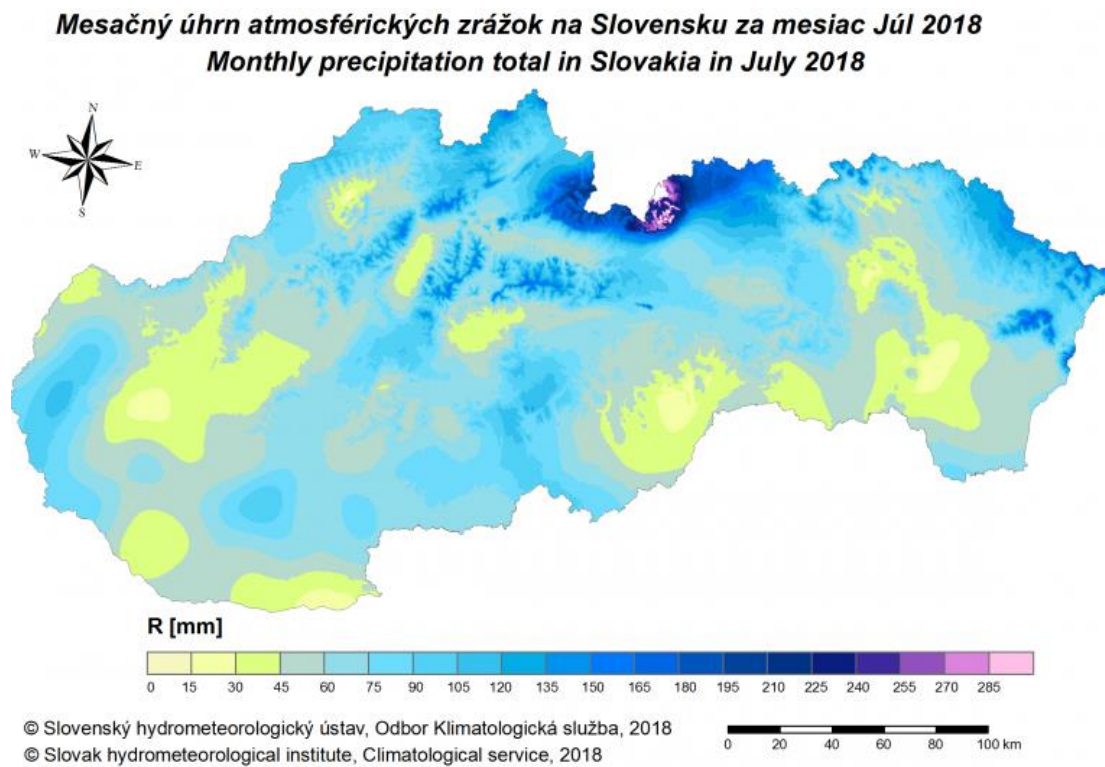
Mesačný úhrn atmosférických zrážok na Slovensku za mesiac Júl 2018
Monthly precipitation total in Slovakia in July 2018

N
W
E
S

R [mm]

0 15 30 45 60 75 90 105 120 135 150 165 180 195 210 225 240 255 270 285

© Slovenský hydrometeorologický ústav, Odbor Klimatologická služba, 2018
© Slovak hydrometeorological institute, Climatological service, 2018

0 20 40 60 80 100 km